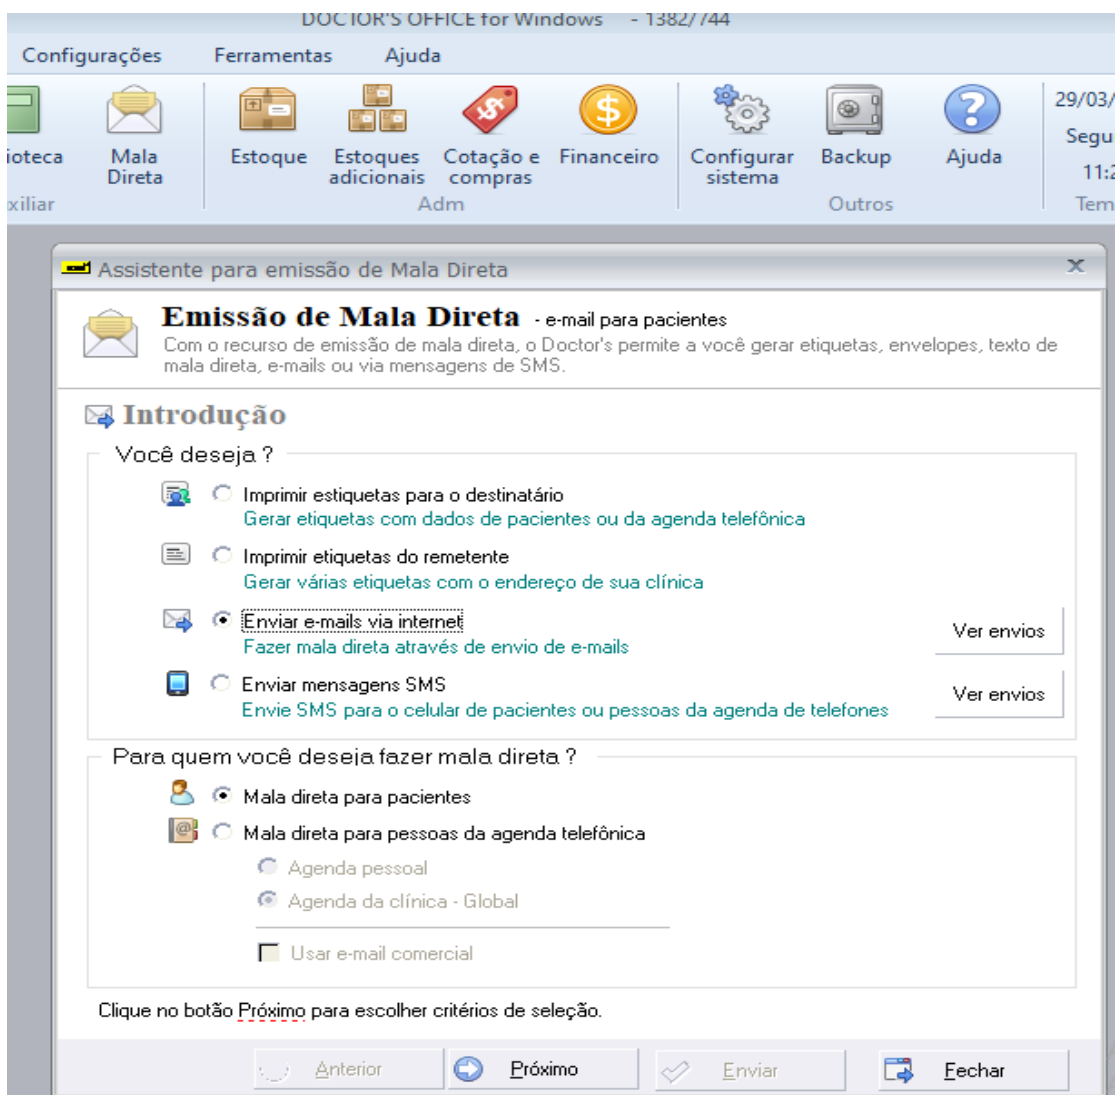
DOCTOR'S OFFICE for Windows - 1382/744

Configurações Ferramentas Ajuda

ioteca Mala Direta
xiliar

Estoque Estoques adicionais Cotação e compras Financeiro
Adm

Configurar sistema Backup Ajuda
Outros

29/03/
Segu
11:2
Tem

Assistente para emissão de Mala Direta

Emissão de Mala Direta - e-mail para pacientes
Com o recurso de emissão de mala direta, o Doctor's permite a você gerar etiquetas, envelopes, texto de mala direta, e-mails ou via mensagens de SMS.

Introdução

Você deseja ?

Imprimir estiquetas para o destinatário
Gerar etiquetas com dados de pacientes ou da agenda telefônica

Imprimir etiquetas do remetente
Gerar várias etiquetas com o endereço de sua clínica

Enviar e-mails via internet
Fazer mala direta através de envio de e-mails
Ver envios

Enviar mensagens SMS
Envie SMS para o celular de pacientes ou pessoas da agenda de telefones
Ver envios

Para quem você deseja fazer mala direta ?

Mala direta para pacientes
Mala direta para pessoas da agenda telefônica
Agenda pessoal
Agenda da clínica - Global
Usar e-mail comercial

Clique no botão Próximo para escolher critérios de seleção.

Anterior Próximo Enviar Fechar